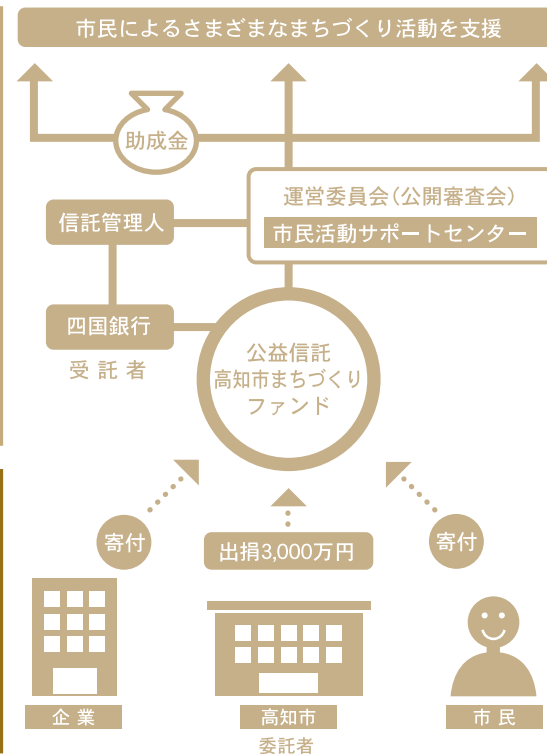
市民によるさまざまなまちづくり活動を支援

助成金

運営委員会（公開審査会）

市民活動サポートセンター

信託管理人

四国銀行

受託者

公益信託
高知市まちづくり
ファンド

寄付

出捐3,000万円

寄付

企業

高知市
委託者

市民